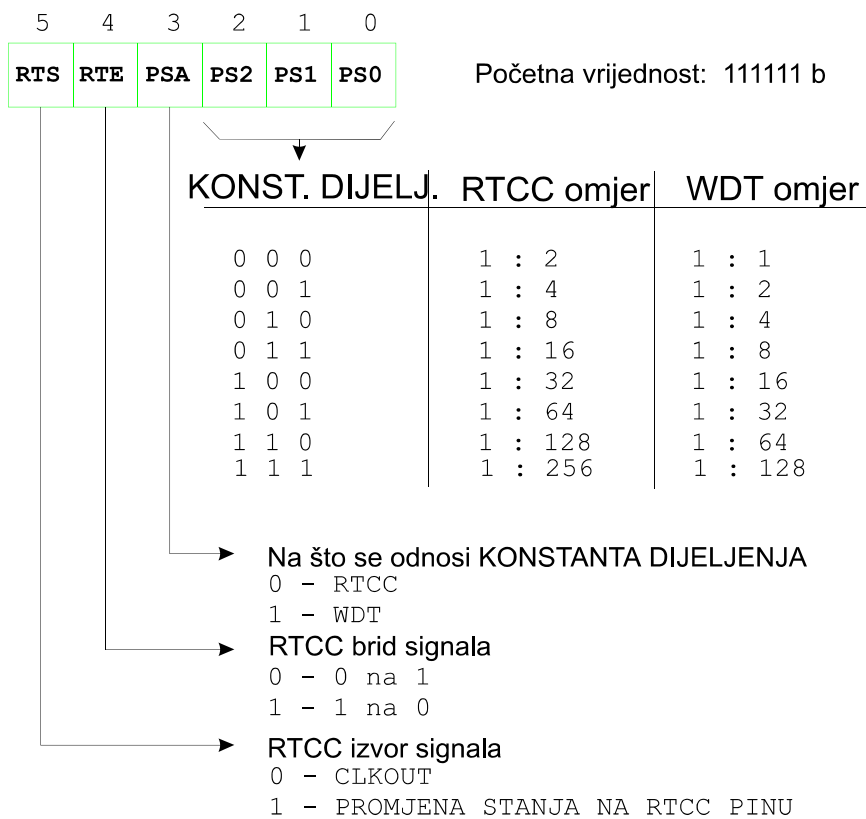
| 5 | 4 | 3 | 2 | 1 | 0 |
|---|---|---|---|---|---|
| RTS | RTE | PSA | PS2 | PS1 | PS0 |

Početna vrijednost: 111111 b

| KONST. DIJELJ. | RTCC omjer | WDT omjer |
|---|---|---|
| 0 0 0 | 1 : 2 | 1 : 1 |
| 0 0 1 | 1 : 4 | 1 : 2 |
| 0 1 0 | 1 : 8 | 1 : 4 |
| 0 1 1 | 1 : 16 | 1 : 8 |
| 1 0 0 | 1 : 32 | 1 : 16 |
| 1 0 1 | 1 : 64 | 1 : 32 |
| 1 1 0 | 1 : 128 | 1 : 64 |
| 1 1 1 | 1 : 256 | 1 : 128 |

Na što se odnosi KONSTANTA DIJELJENJA
0 - RTCC
1 - WDT

RTCC brid signala
0 - 0 na 1
1 - 1 na 0

RTCC izvor signala
0 - CLKOUT
1 - PROMJENA STANJA NA RTCC PINU